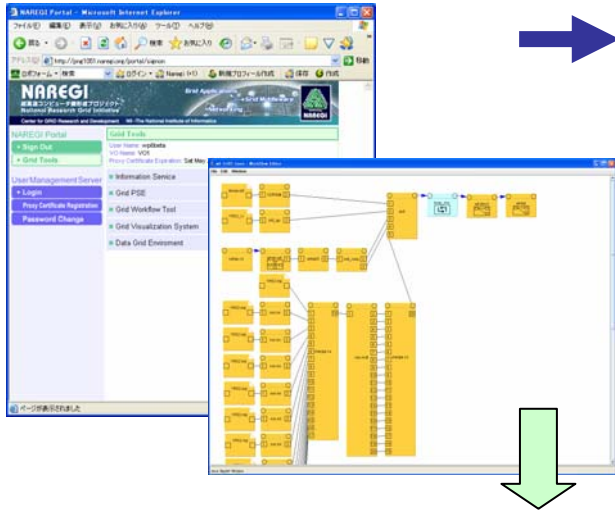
NAREGI Portal - Microsoft Internet Explorer

ファイル(F) 編集(E) 表示(V) お気に入り(A) ツール(T) ヘルプ(H)

戻る 検索 お気に入り

アドレス(D) http://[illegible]/portal/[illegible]

移動

NAREGI

超高速コンピュータ網形成プロジェクト

National Research Grid Initiative

Center for GRID Research and Development NII -The National Institute of Informatics

NAREGI Portal

+ Sign Out

+ Grid Tools

User Management Server

+ Login

Proxy Certificate Registration

Password Change

Grid Tools

User Name: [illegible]

VO Name: VO1

Proxy Certificate Expiration: Sat May

Information Service

Grid PSE

Grid Workflow Tool

Grid Visualization System

Data Grid Enviroment

ページが表示されました

File Edit Window